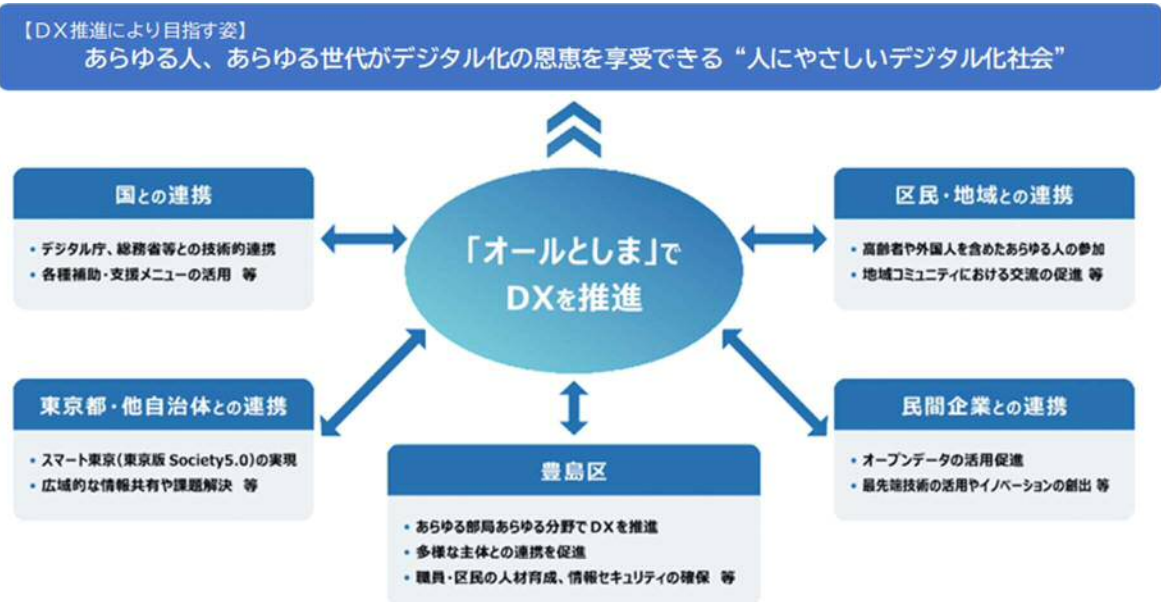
【DX推進により目指す姿】
あらゆる人、あらゆる世代がデジタル化の恩恵を享受できる“人にやさしいデジタル化社会”

国との連携
・デジタル庁、総務省等との技術的連携
・各種補助・支援メニューの活用 等

「オールとしま」で
DXを推進

区民・地域との連携
・高齢者や外国人を含めたあらゆる人の参加
・地域コミュニティにおける交流の促進 等

東京都・他自治体との連携
・スマート東京（東京版 Society5.0）の実現
・広域的な情報共有や課題解決 等

豊島区
・あらゆる部局あらゆる分野でDXを推進
・多様な主体との連携を促進
・職員・区民の人材育成、情報セキュリティの確保 等

民間企業との連携
・オープンデータの活用促進
・最先端技術の活用やイノベーションの創出 等